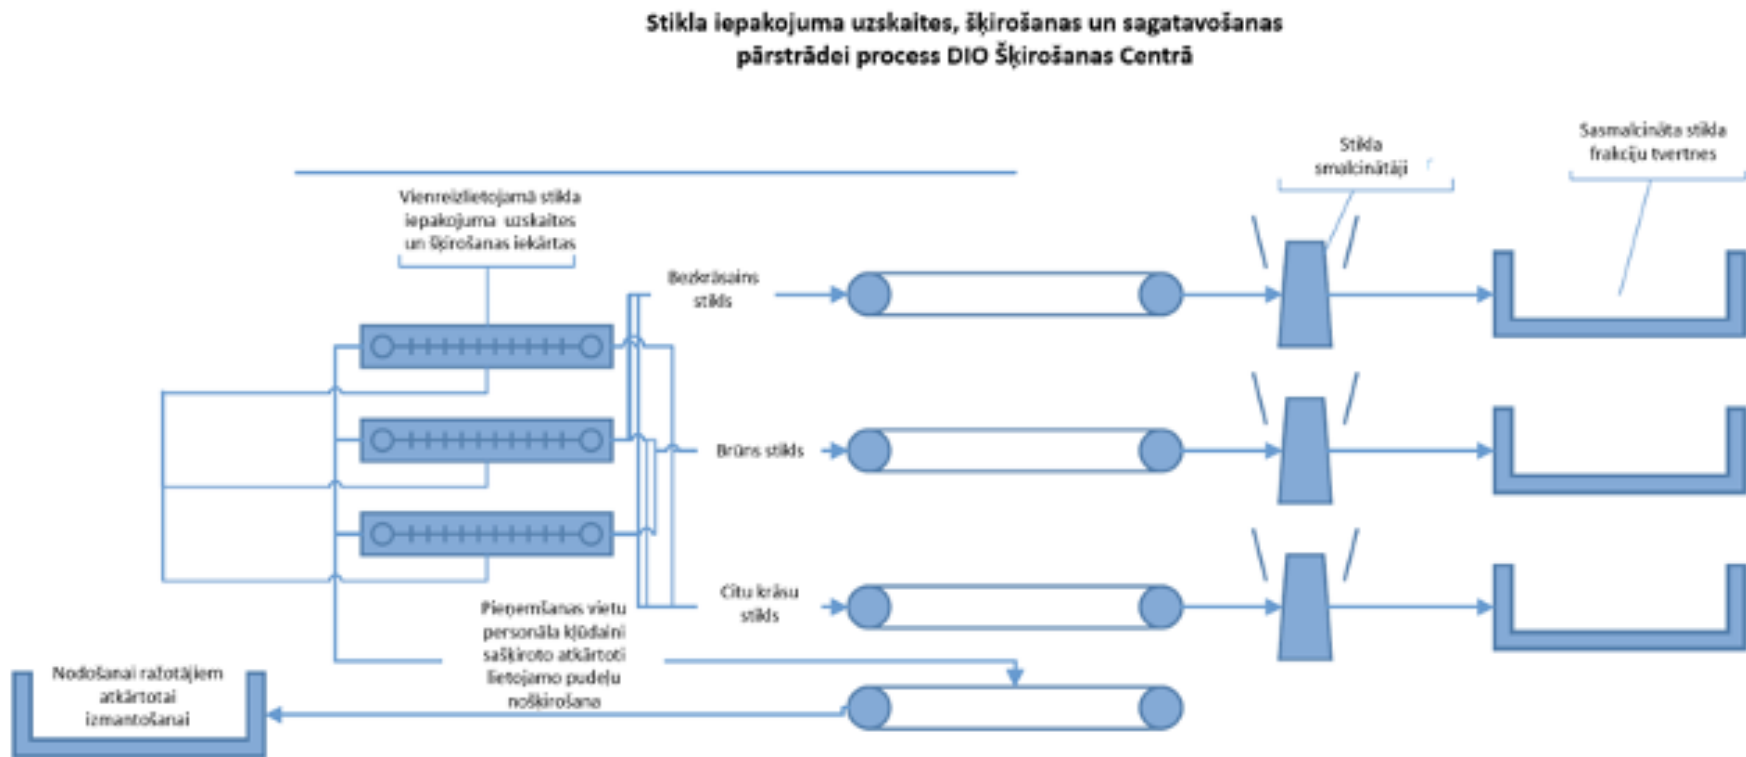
Stikla iepakojuma uzskaites, šķirošanas un sagatavošanas pārstrādei process DIO Šķirošanas Centrā

Vienreizlietojamā stikla iepakojuma uzskaites un šķirošanas iekārtas

Stikla smalcinātāji

Sasmalcināta stikla frakciju tvertnes

Bezkrāsains stikls

Brūns stikls

Citu krāsu stikls

Pieņemšanas vietu personāla kļūdaini sašķiroto atkārtoti lietojamo pudeļu nošķirošana

Nodošanai ražotājiem atkārtotai izmantošanai